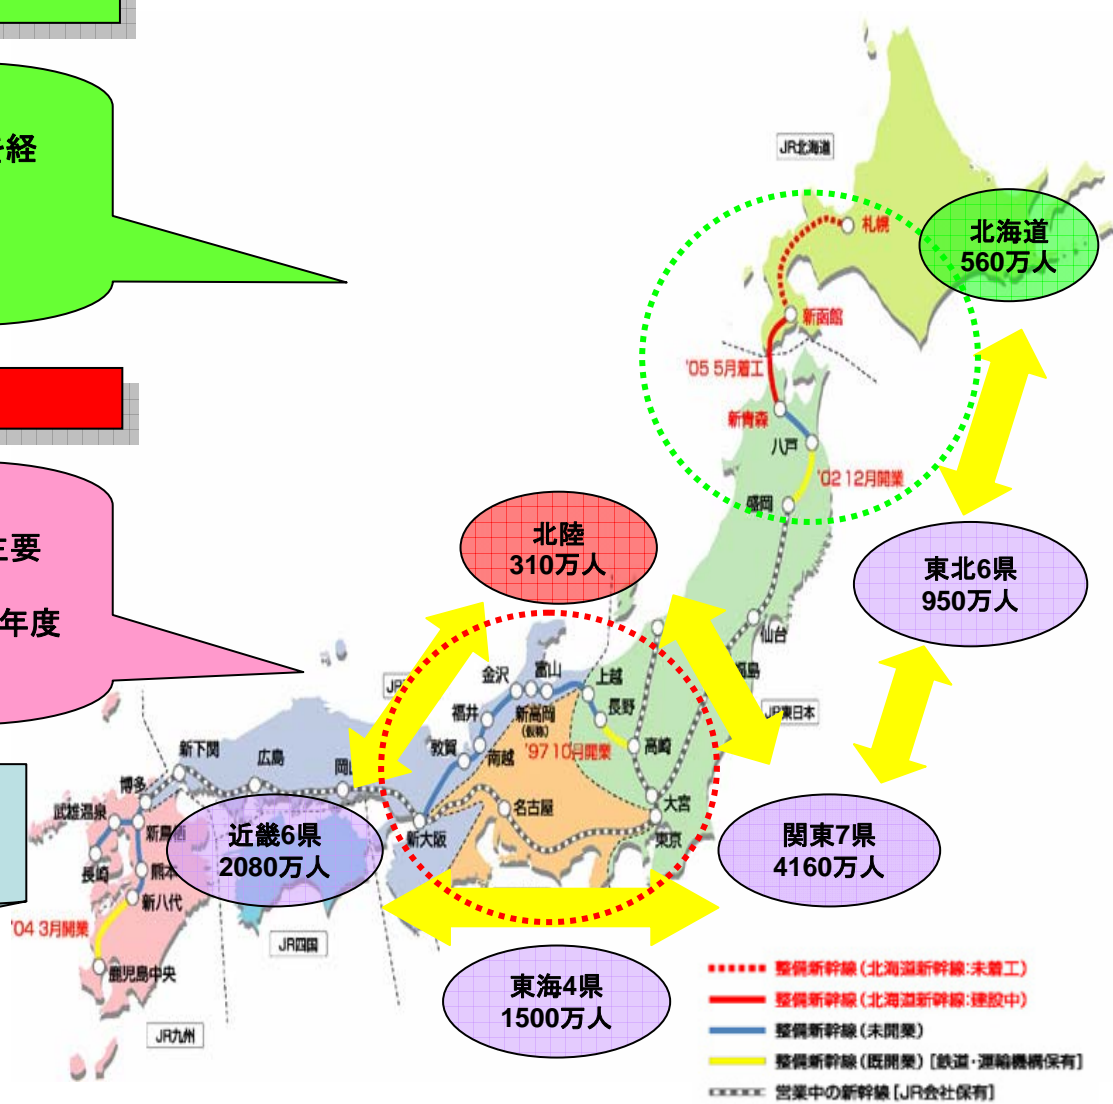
経

主要

年度

JR北海道

札幌

北海道
560万人

新函館

'05 5月着工

新青森

八戸

'02 12月開業

盛岡

北陸
310万人

東北6県
950万人

仙台

福島

JR東日本

金沢

富山

上越

長野

福井

新高岡

高崎

敦賀

南越

'97 10月開業

大宮

名古屋

東京

新下関

広島

岡山

博多

武雄温泉

新鳥栖

長崎

熊本

新八代

新大阪

近畿6県
2080万人

関東7県
4160万人

'04 3月開業

JR四国

鹿児島中央

東海4県
1500万人

JR九州

整備新幹線（北海道新幹線：未着工）

整備新幹線（北海道新幹線：建設中）

整備新幹線（未開業）

整備新幹線（既開業）［鉄道・運輸機構保有］

営業中の新幹線［JR会社保有］